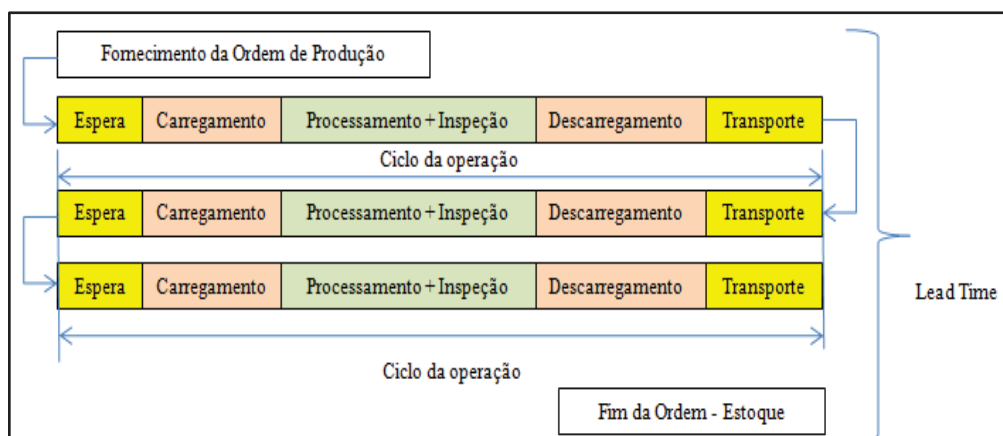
Fornecimento da Ordem de Produção

| Espera | Carregamento | Processamento + Inspeção | Descarregamento | Transporte |
|---|---|---|---|---|

Ciclo da operação

| Espera | Carregamento | Processamento + Inspeção | Descarregamento | Transporte |
|---|---|---|---|---|

| Espera | Carregamento | Processamento + Inspeção | Descarregamento | Transporte |
|---|---|---|---|---|

Ciclo da operação

Lead Time

Fim da Ordem - Estoque